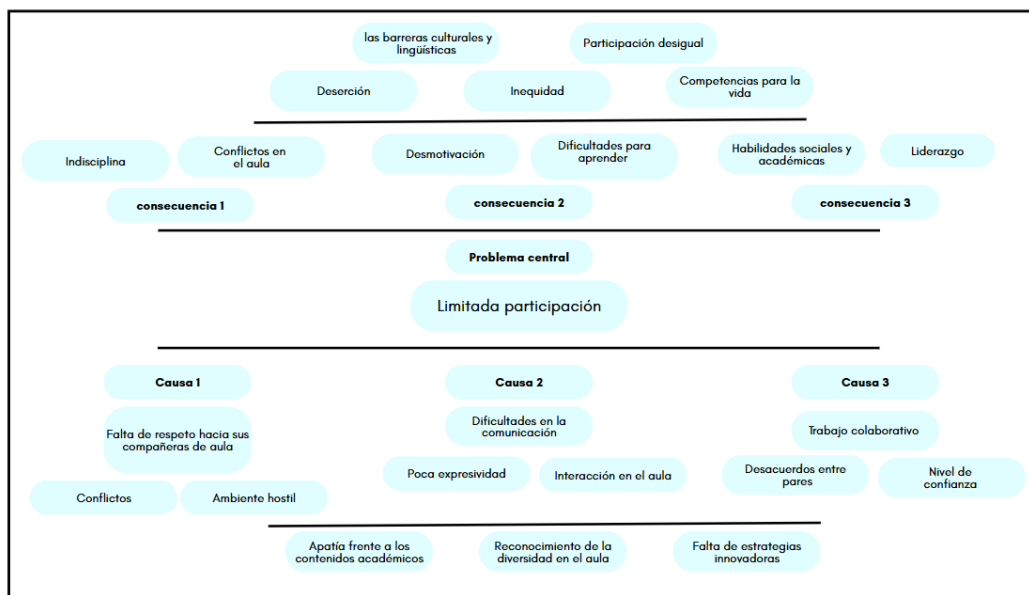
las barreras culturales y lingüísticas

Participación desigual

Deserción

Inequidad

Competencias para la vida

Indisciplina

Conflictos en el aula

Desmotivación

Dificultades para aprender

Habilidades sociales y académicas

Liderazgo

consecuencia 1

consecuencia 2

consecuencia 3

Problema central

Limitada participación

Causa 1

Causa 2

Causa 3

Falta de respeto hacia sus compañeras de aula

Dificultades en la comunicación

Trabajo colaborativo

Poca expresividad

Interacción en el aula

Desacuerdos entre pares

Nivel de confianza

Conflictos

Ambiente hostil

Apatía frente a los contenidos académicos

Reconocimiento de la diversidad en el aula

Falta de estrategias innovadoras